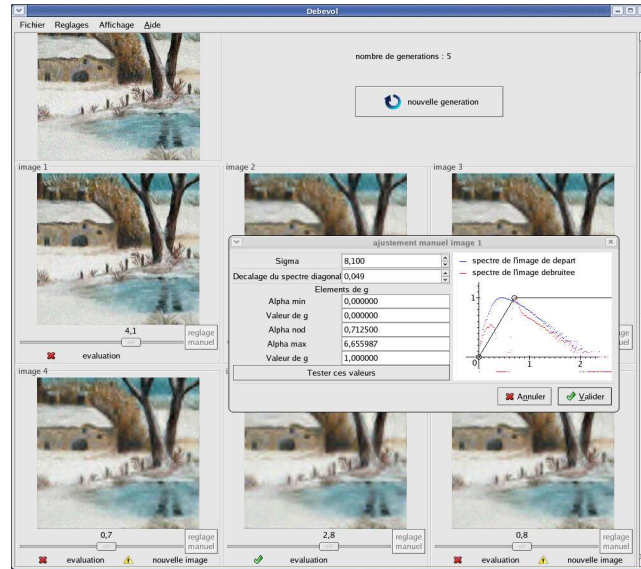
Debevol

Fichier Reglages Affichage Aide

nombre de generations : 5

nouvelle generation

image 1

image 2

image 3

4,1

reglage manuel

evaluation

ajustement manuel image 1

| Sigma | 8,100 |
|---|---|
| Decalage du spectre diagonal | 0,049 |
| Elements de g | |
| Alpha min | 0,000000 |
| Valeur de g | 0,000000 |
| Alpha nod | 0,712500 |
| Alpha max | 6,655987 |
| Valeur de g | 1,000000 |

Tester ces valeurs

— spectre de l'image de depart
— spectre de l'image debruitee

1

0

1

Annuler

Valider

image 4

0,7

reglage manuel

evaluation

nouvelle image

2,8

reglage manuel

0,8

reglage manuel

evaluation

nouvelle image